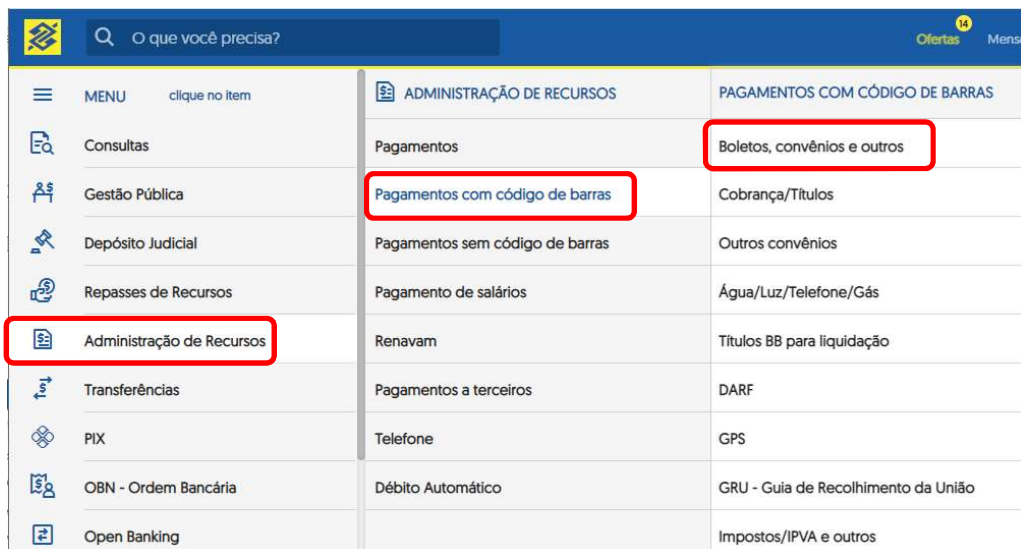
O que você precisa?

14
Ofertas
Mens

MENU clique no item

Consultas
Gestão Pública
Depósito Judicial
Repasses de Recursos
Administração de Recursos
Transferências
PIX
OBN - Ordem Bancária
Open Banking

ADMINISTRAÇÃO DE RECURSOS

Pagamentos
Pagamentos com código de barras
Pagamentos sem código de barras
Pagamento de salários
Renavam
Pagamentos a terceiros
Telefone
Débito Automático

PAGAMENTOS COM CÓDIGO DE BARRAS

Boletos, convênios e outros
Cobrança/Títulos
Outros convênios
Água/Luz/Telefone/Gás
Títulos BB para liquidação
DARF
GPS
GRU - Guia de Recolhimento da União
Impostos/IPVA e outros